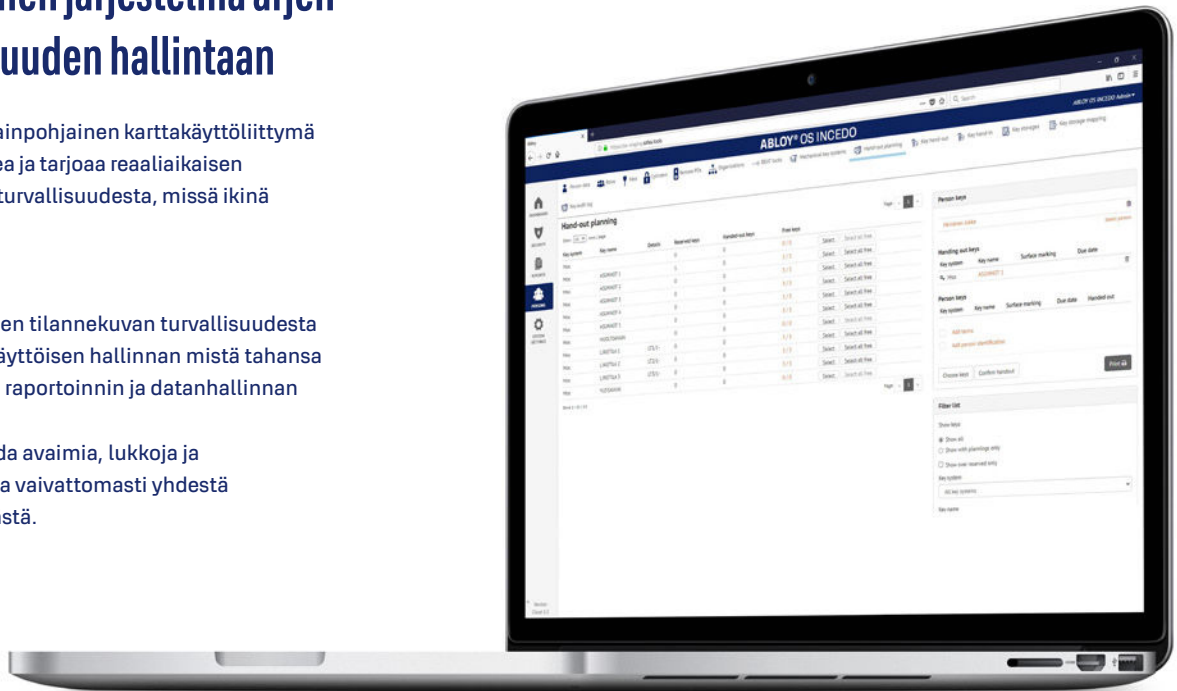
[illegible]uuden hallintaan

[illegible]ainpohjainen karttakäyttöliittymä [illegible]ea ja tarjoaa reaaliaikaisen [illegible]turvallisuudesta, missä ikinä

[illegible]en tilannekuvan turvallisuudesta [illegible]äyttöisen hallinnan mistä tahansa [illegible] raportoinnin ja datanhallinnan

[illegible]da avaimia, lukkoja ja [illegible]a vaivattomasti yhdestä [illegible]stä.

ABLOY® OS INCEDO

ABLOY OS INCEDO Admin

Hand-out planning

Person keys

Handing out keys

Key system Key name Surface marking Due date

Person keys

Key system Key name Surface marking Due date Handed out

Add items

Add person identification

Choose keys Confirm handout

Print

Filter list

Show keys

Show all

Show with plannings only

Show over reserved only

Key system

All key systems

Key name

Key system Key name Details Reserved keys Handed-out keys Free keys

Select Select all free